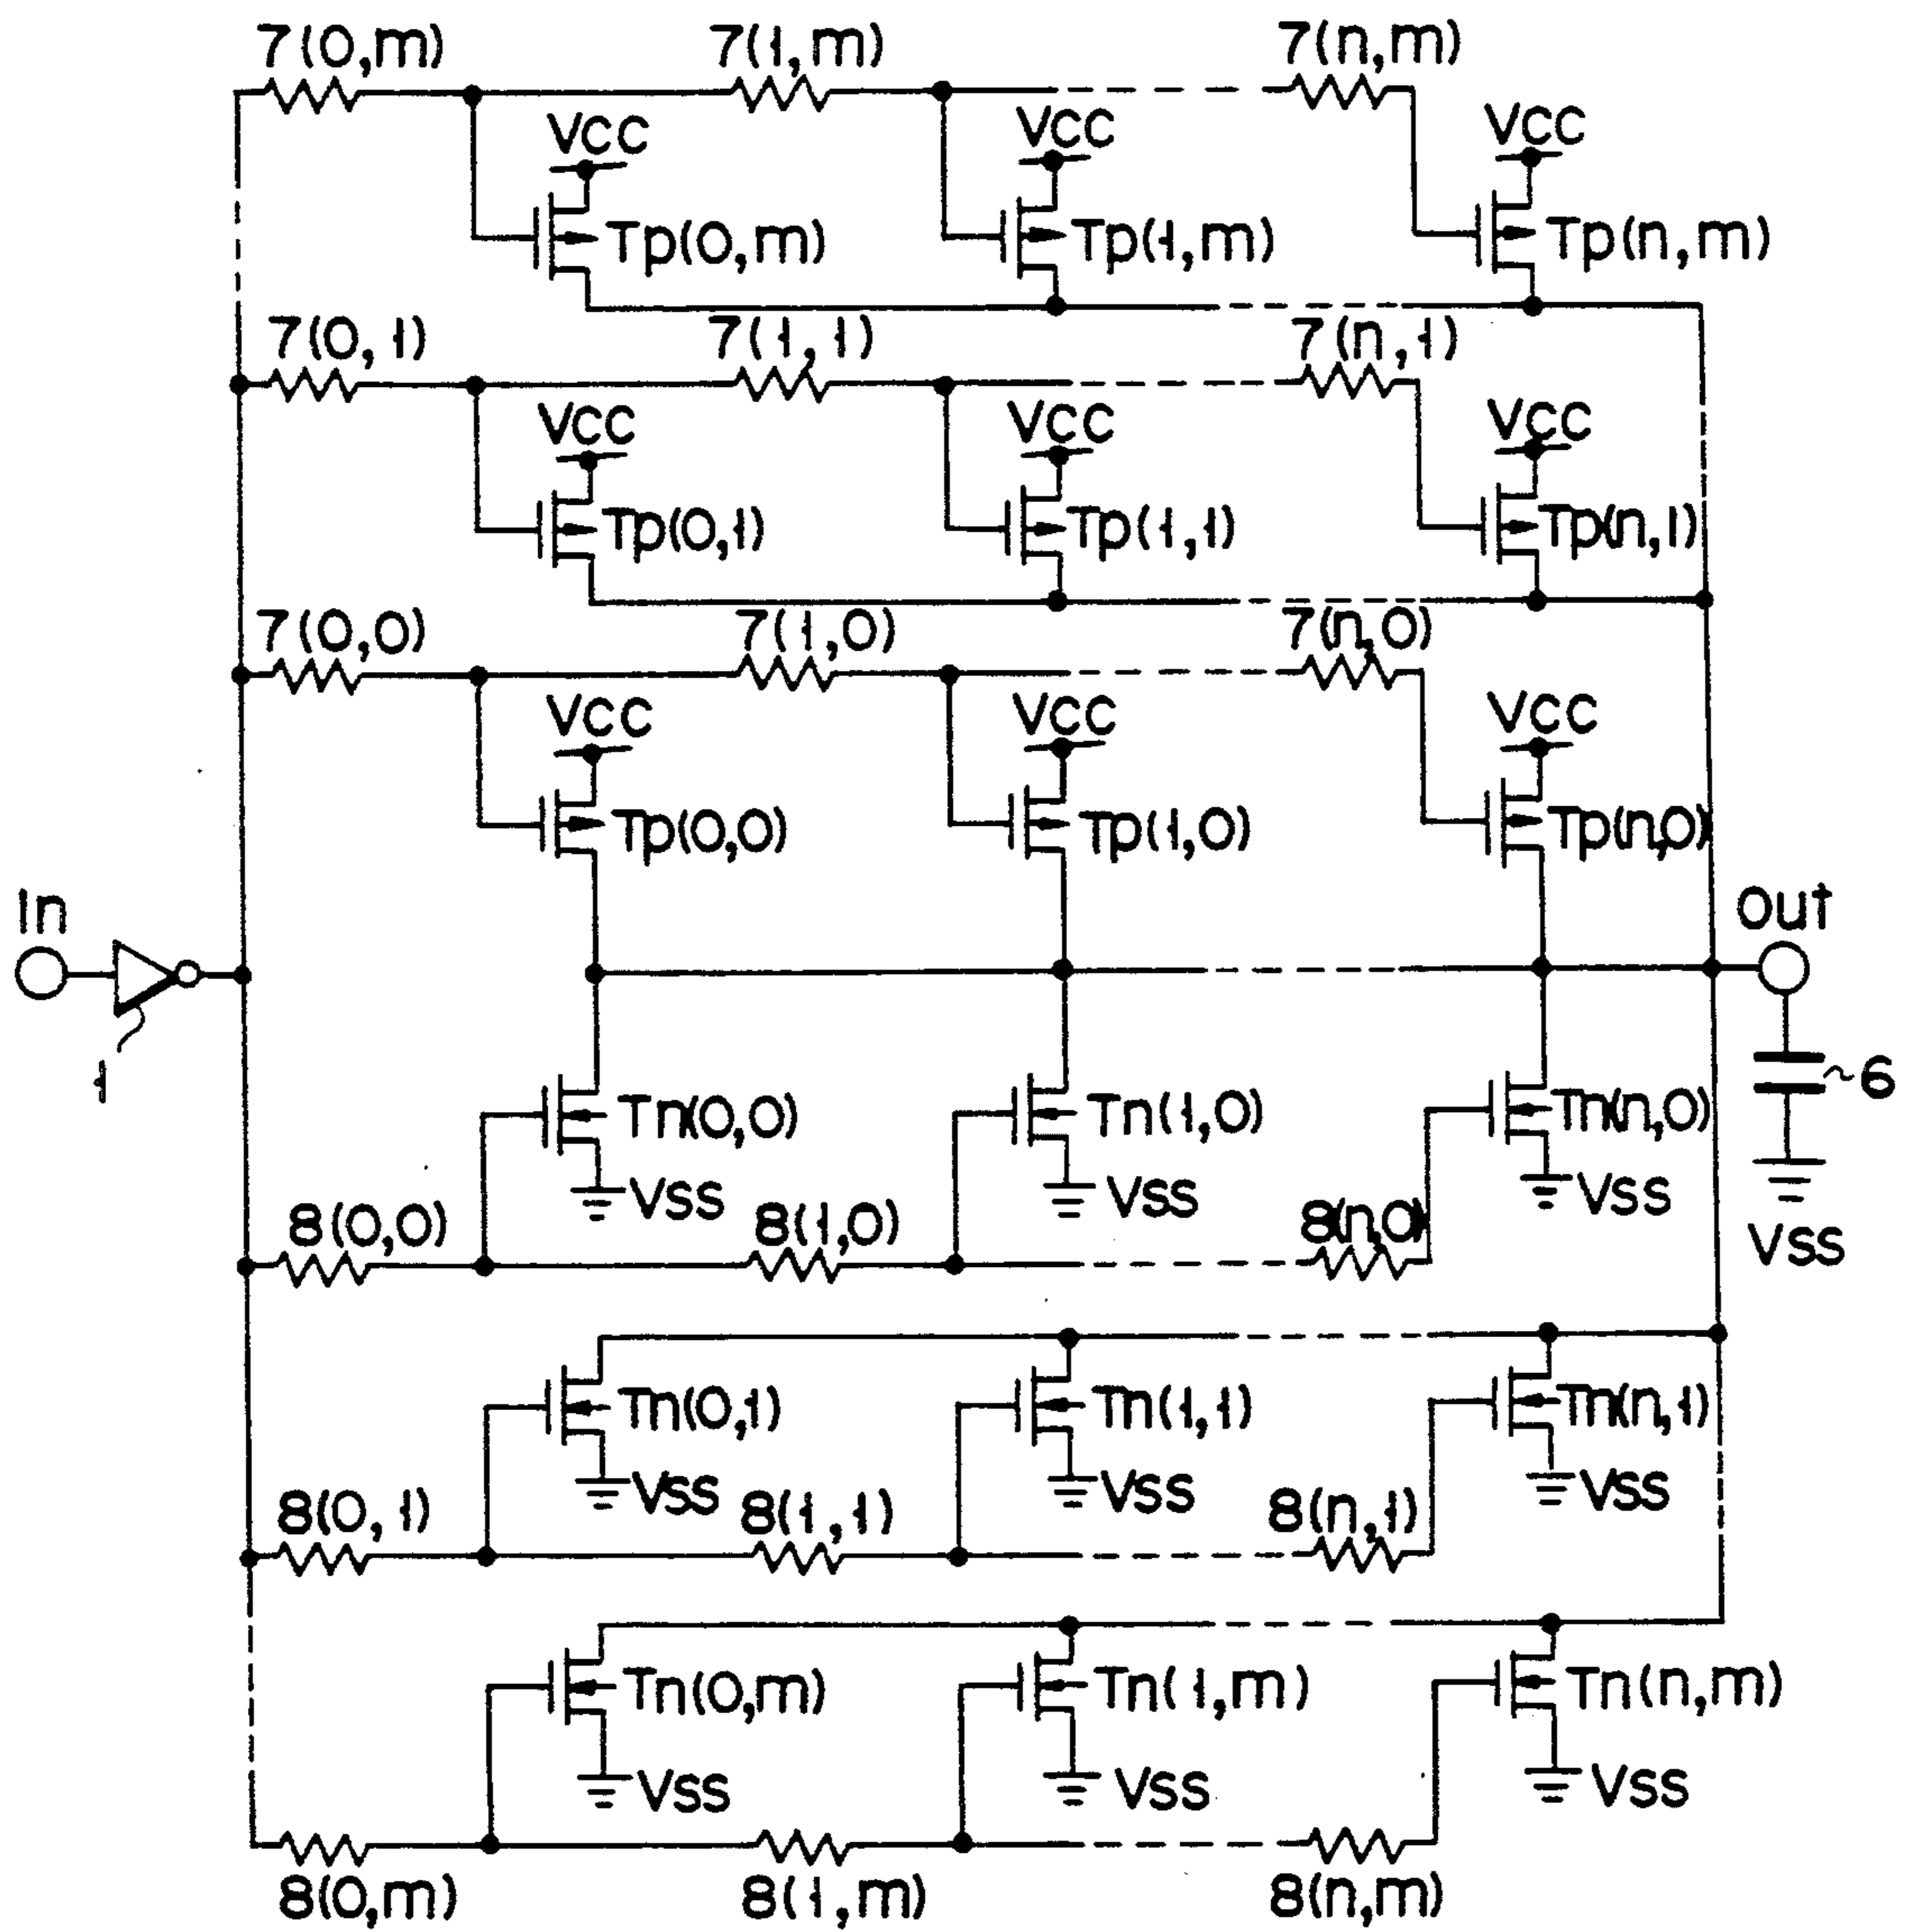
7(0,m)
7(1,m)
7(n,m)
Vcc
Vcc
Vcc
Tp(0,m)
Tp(1,m)
Tp(n,m)
7(0,1)
7(1,1)
7(n,1)
Vcc
Vcc
Vcc
Tp(0,1)
Tp(1,1)
Tp(n,1)
7(0,0)
7(1,0)
7(n,0)
Vcc
Vcc
Vcc
Tp(0,0)
Tp(1,0)
Tp(n,0)
In
Out
1
Tn(0,0)
Tn(1,0)
Tn(n,0)
6
Vss
Vss
Vss
Vss
8(0,0)
8(1,0)
8(n,0)
Tn(0,1)
Tn(1,1)
Tn(n,1)
Vss
Vss
Vss
8(0,1)
8(1,1)
8(n,1)
Tn(0,m)
Tn(1,m)
Tn(n,m)
Vss
Vss
Vss
8(0,m)
8(1,m)
8(n,m)